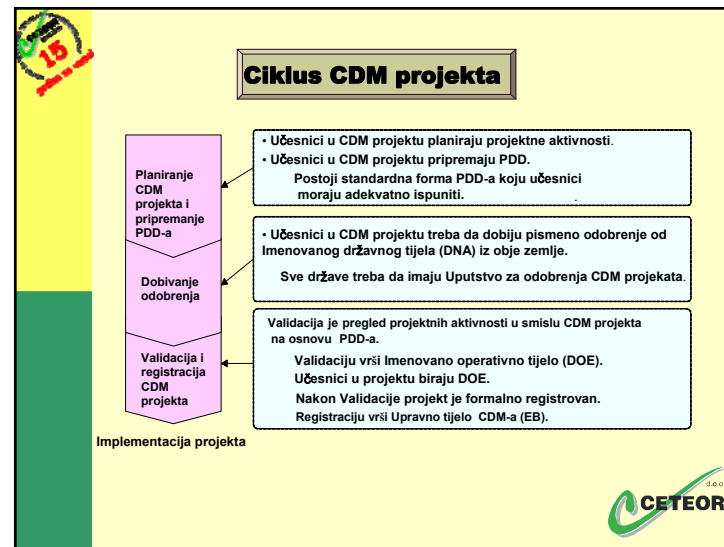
15

Ciklus CDM projekta

Planiranje CDM projekta i pripremanje PDD-a

• Učesnici u CDM projektu planiraju projektne aktivnosti.
• Učesnici u CDM projektu pripremaju PDD.
Postoji standardna forma PDD-a koju učesnici moraju adekvatno ispuniti.

Dobivanje odobrenja

• Učesnici u CDM projektu treba da dobiju pismeno odobrenje od Imenovanog državnog tijela (DNA) iz obje zemlje.
Sve države treba da imaju Uputstvo za odobrenja CDM projekata.

Validacija i registracija CDM projekta

Validacija je pregled projektnih aktivnosti u smislu CDM projekta na osnovu PDD-a.
Validaciju vrši Imenovano operativno tijelo (DOE).
Učesnici u projektu biraju DOE.
Nakon Validacije projekt je formalno registrovan.
Registraciju vrši Upravno tijelo CDM-a (EB).

Implementacija projekta

d.o.o.
CETEOR